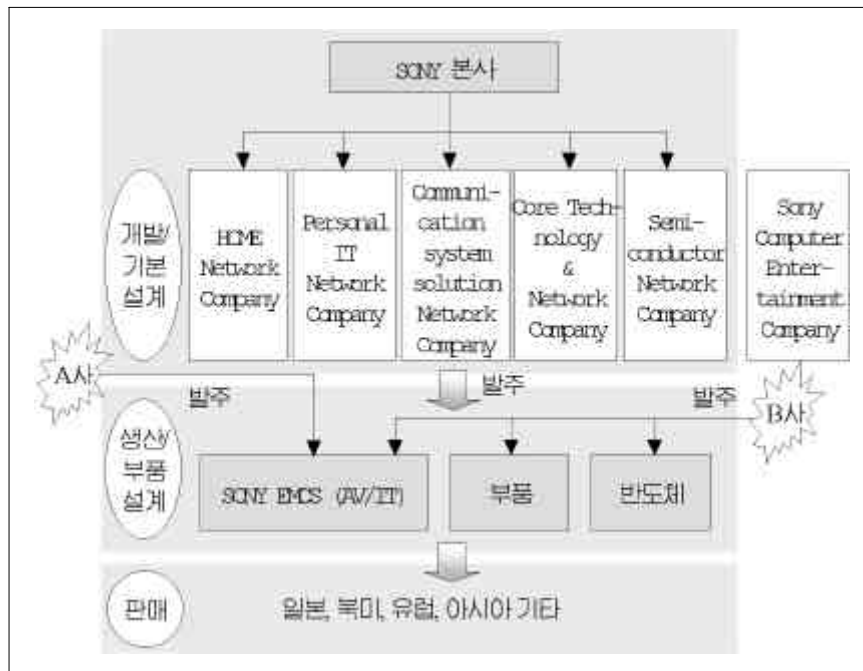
SONY 본사

개발/기본설계

HOME Network Company

Personal IT Network Company

Communication system solution Network Company

Core Technology & Network Company

Semiconductor Network Company

Sony Computer Entertainment Company

A사

발주

발주

발주

B사

생산/부품설계

SONY EMCS (AV/IT)

부품

반도체

판매

일본, 북미, 유럽, 아시아 기타